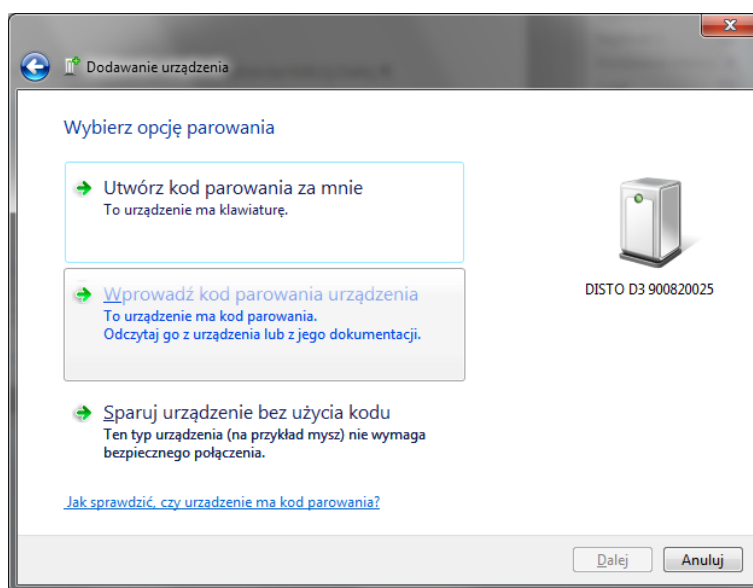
Dodawanie urządzenia

Wybierz opcję parowania

Utwórz kod parowania za mnie
To urządzenie ma klawiaturę.

Wprowadź kod parowania urządzenia
To urządzenie ma kod parowania.
Odczytaj go z urządzenia lub z jego dokumentacji.

Sparuj urządzenie bez użycia kodu
Ten typ urządzenia (na przykład mysz) nie wymaga bezpiecznego połączenia.

DISTO D3 900820025

Jak sprawdzić, czy urzadzenie ma kod parowania?

Dalej
Anuluj